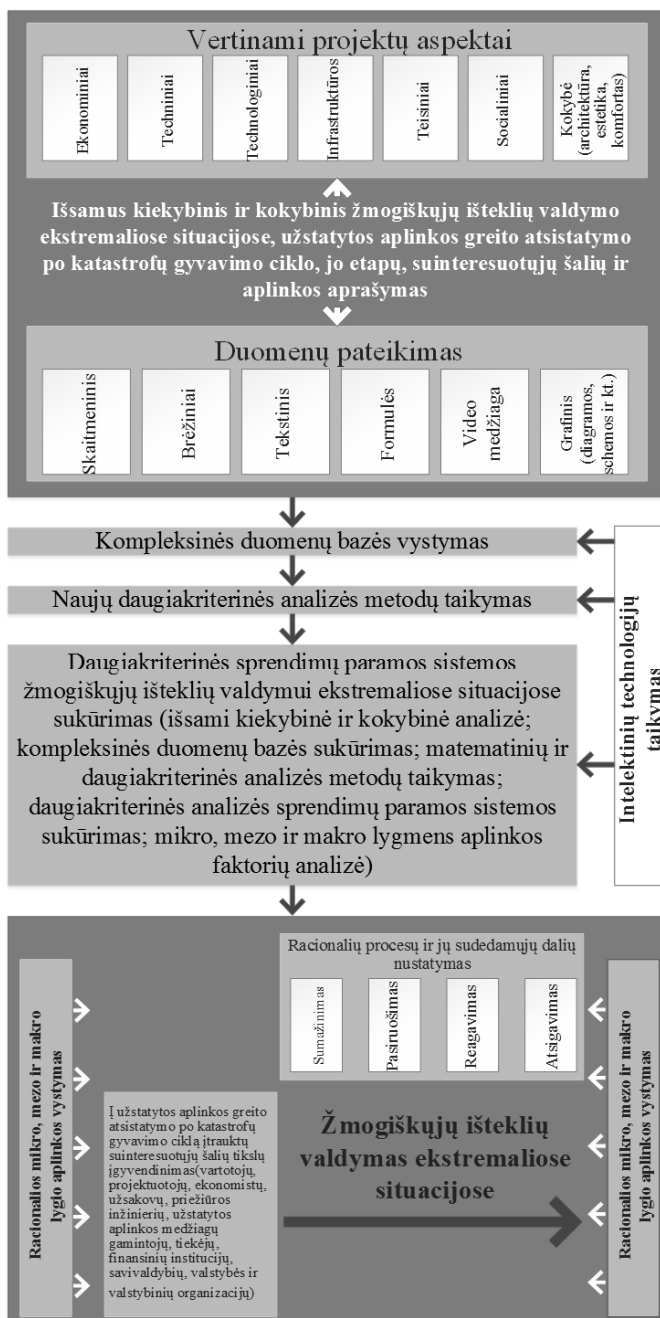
Vertinami projektų aspektai

Ekonominiai

Techniniai

Technologiniai

Infrastruktūros

Teisiniai

Socialiniai

Kokybė (architektūra, estetika, komfortas)

Išsamus kiekybinis ir kokybinis žmogiškųjų išteklių valdymo ekstremaliose situacijose, užstatytos aplinkos greito atsistatymo po katastrofų gyvavimo ciklo, jo etapų, suinteresuotųjų šalių ir aplinkos aprašymas

Duomenų pateikimas

Skaitmeninis

Brėžiniai

Tekstinis

Formulės

Video medžiaga

Grafinis (diagramos, schemos ir kt.)

Kompleksinės duomenų bazės vystymas

Naujų daugiakriterinės analizės metodų taikymas

Daugiakriterinės sprendimų paramos sistemos žmogiškųjų išteklių valdymui ekstremaliose situacijose sukūrimas (išsami kiekybinė ir kokybinė analizė; kompleksinės duomenų bazės sukūrimas; matematinių ir daugiakriterinės analizės metodų taikymas; daugiakriterinės analizės sprendimų paramos sistemos sukūrimas; mikro, mezo ir makro lygmens aplinkos faktorių analizė)

Intelektinių technologijų taikymas

Racionalių procesų ir jų sudedamųjų dalių nustatymas

Sumažinimas

Pasiruošimas

Reagavimas

Atsigavimas

Racionalios mikro, mezo ir makro lygio aplinkos vystymas

Į užstatytos aplinkos greito atsistatymo po katastrofų gyvavimo ciklą įtrauktų suinteresuotųjų šalių tikslų įgyvendinimas(vartotojų, projektuotojų, ekonomistų, užsakovų, priežiūros inžinierių, užstatytos aplinkos medžiagų gamintojų, tiekėjų, finansinių institucijų, savivaldybių, valstybės ir valstybinių organizacijų)

Žmogiškųjų išteklių valdymas ekstremaliose situacijose

Racionalios mikro, mezo ir makro lygio aplinkos vystymas